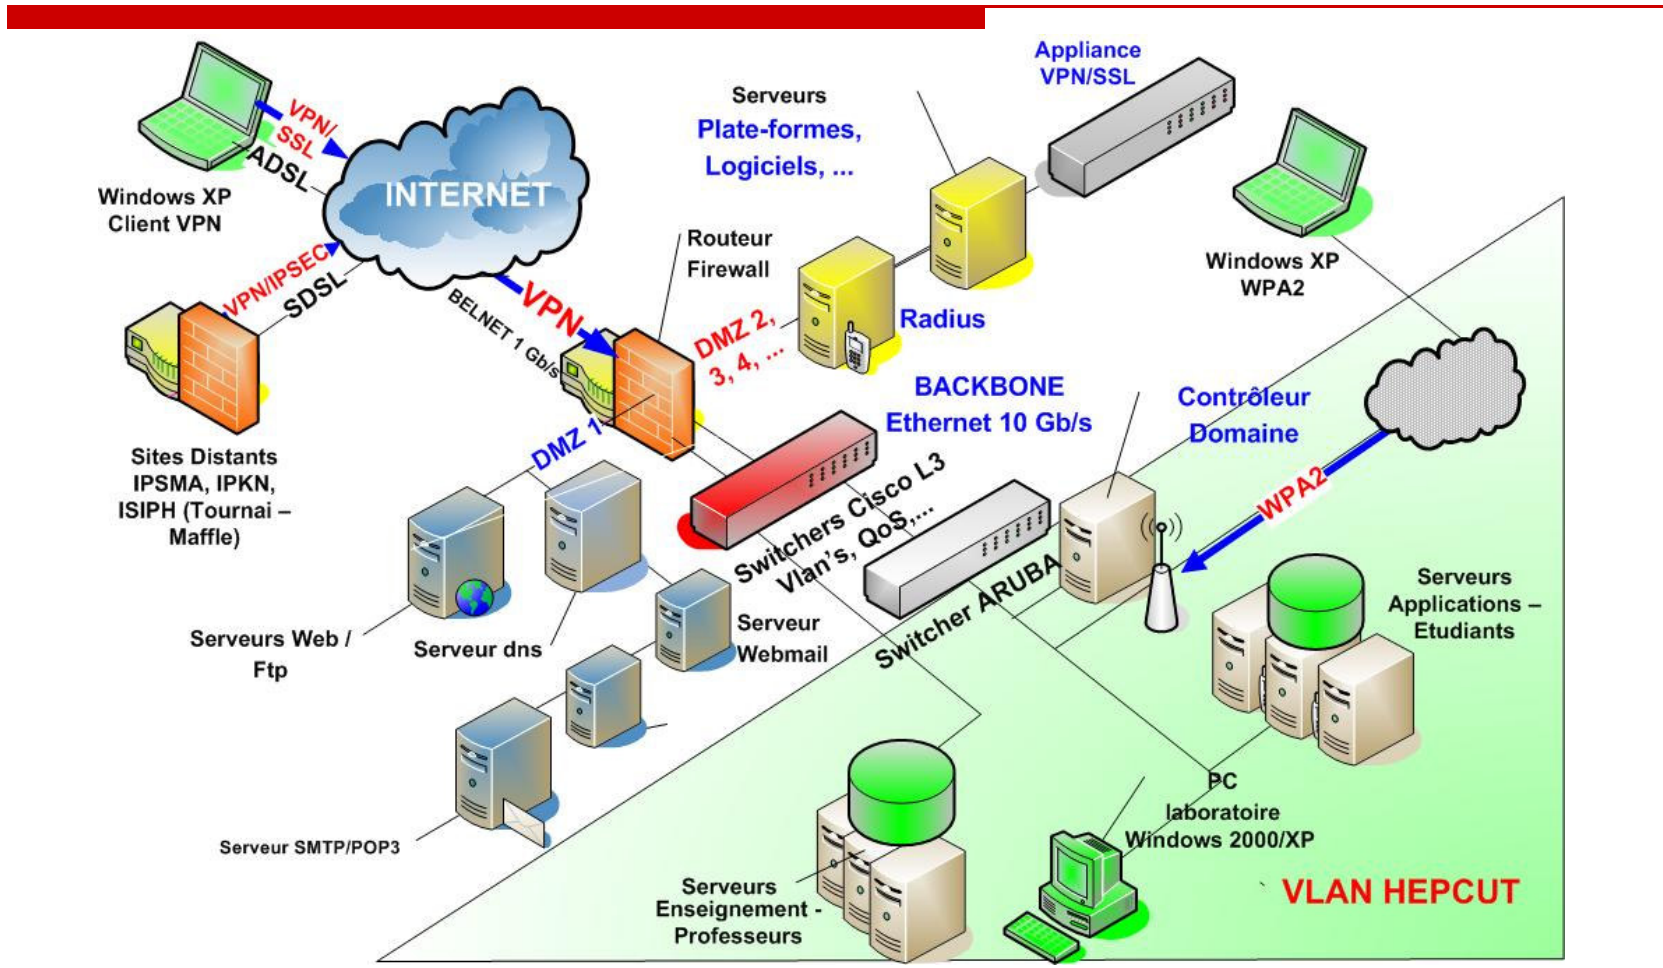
VPN/SSL

ADSL

Windows XP
Client VPN

INTERNET

VPN/IPSEC

SDSL

Sites Distants
IPSMA, IPKN,
ISIPH (Tournai – Maffle)

BELNET 1 Gb/s

VPN

Routeur
Firewall

Serveurs
Plate-formes,
Logiciels, ...

Appliance
VPN/SSL

Windows XP
WPA2

DMZ 2, 3, 4, ...

Radius

BACKBONE
Ethernet 10 Gb/s

Contrôleur
Domaine

WPA2

DMZ 1

Switchers Cisco L3
Vlan's, QoS,...

Switcher ARUBA

Serveurs
Applications – Etudiants

Serveurs Web / Ftp

Serveur dns

Serveur
Webmail

Serveur SMTP/POP3

PC
laboratoire
Windows 2000/XP

Serveurs
Enseignement - Professeurs

VLAN HEPCUT